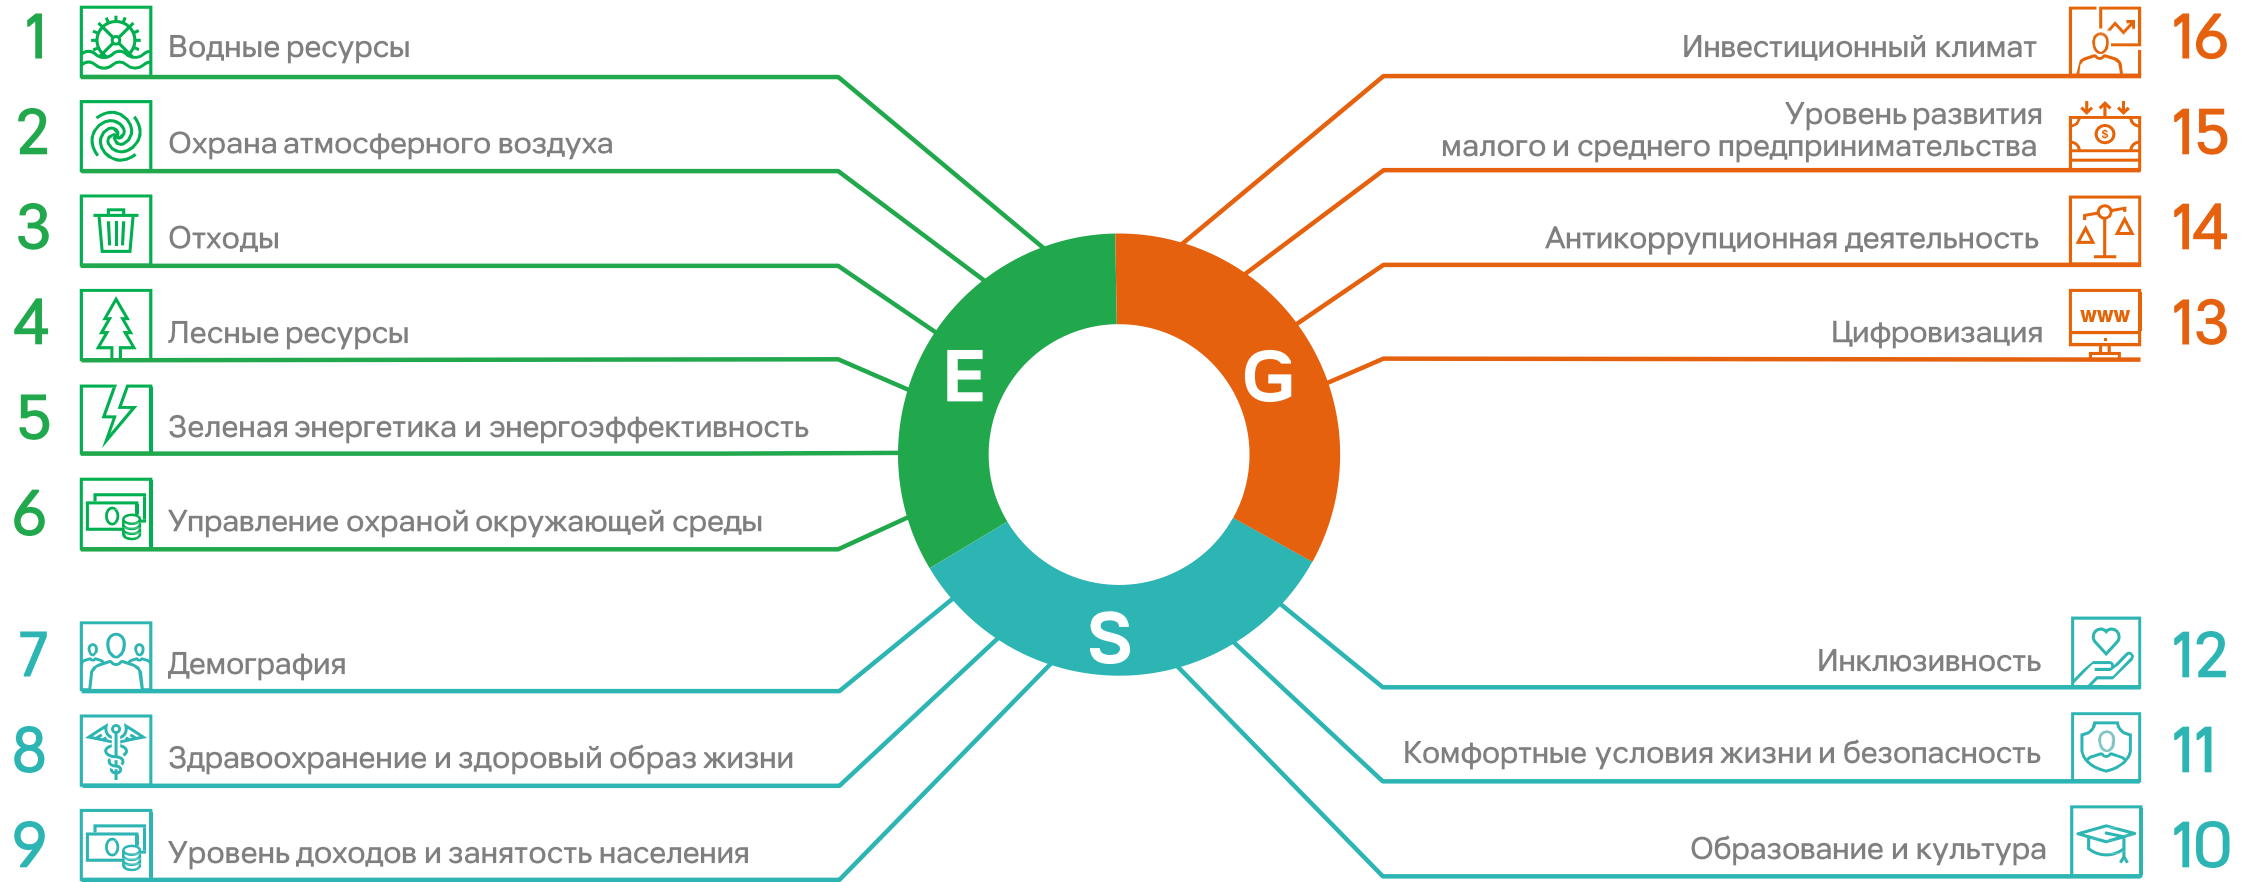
1 Водные ресурсы

2 Охрана атмосферного воздуха

3 Отходы

4 Лесные ресурсы

5 Зеленая энергетика и энергоэффективность

6 Управление охраной окружающей среды

7 Демография

8 Здравоохранение и здоровый образ жизни

9 Уровень доходов и занятость населения

Инвестиционный климат 16

Уровень развития малого и среднего предпринимательства 15

Антикоррупционная деятельность 14

www

Цифровизация 13

Инклюзивность 12

Комфортные условия жизни и безопасность 11

Образование и культура 10

E

G

S